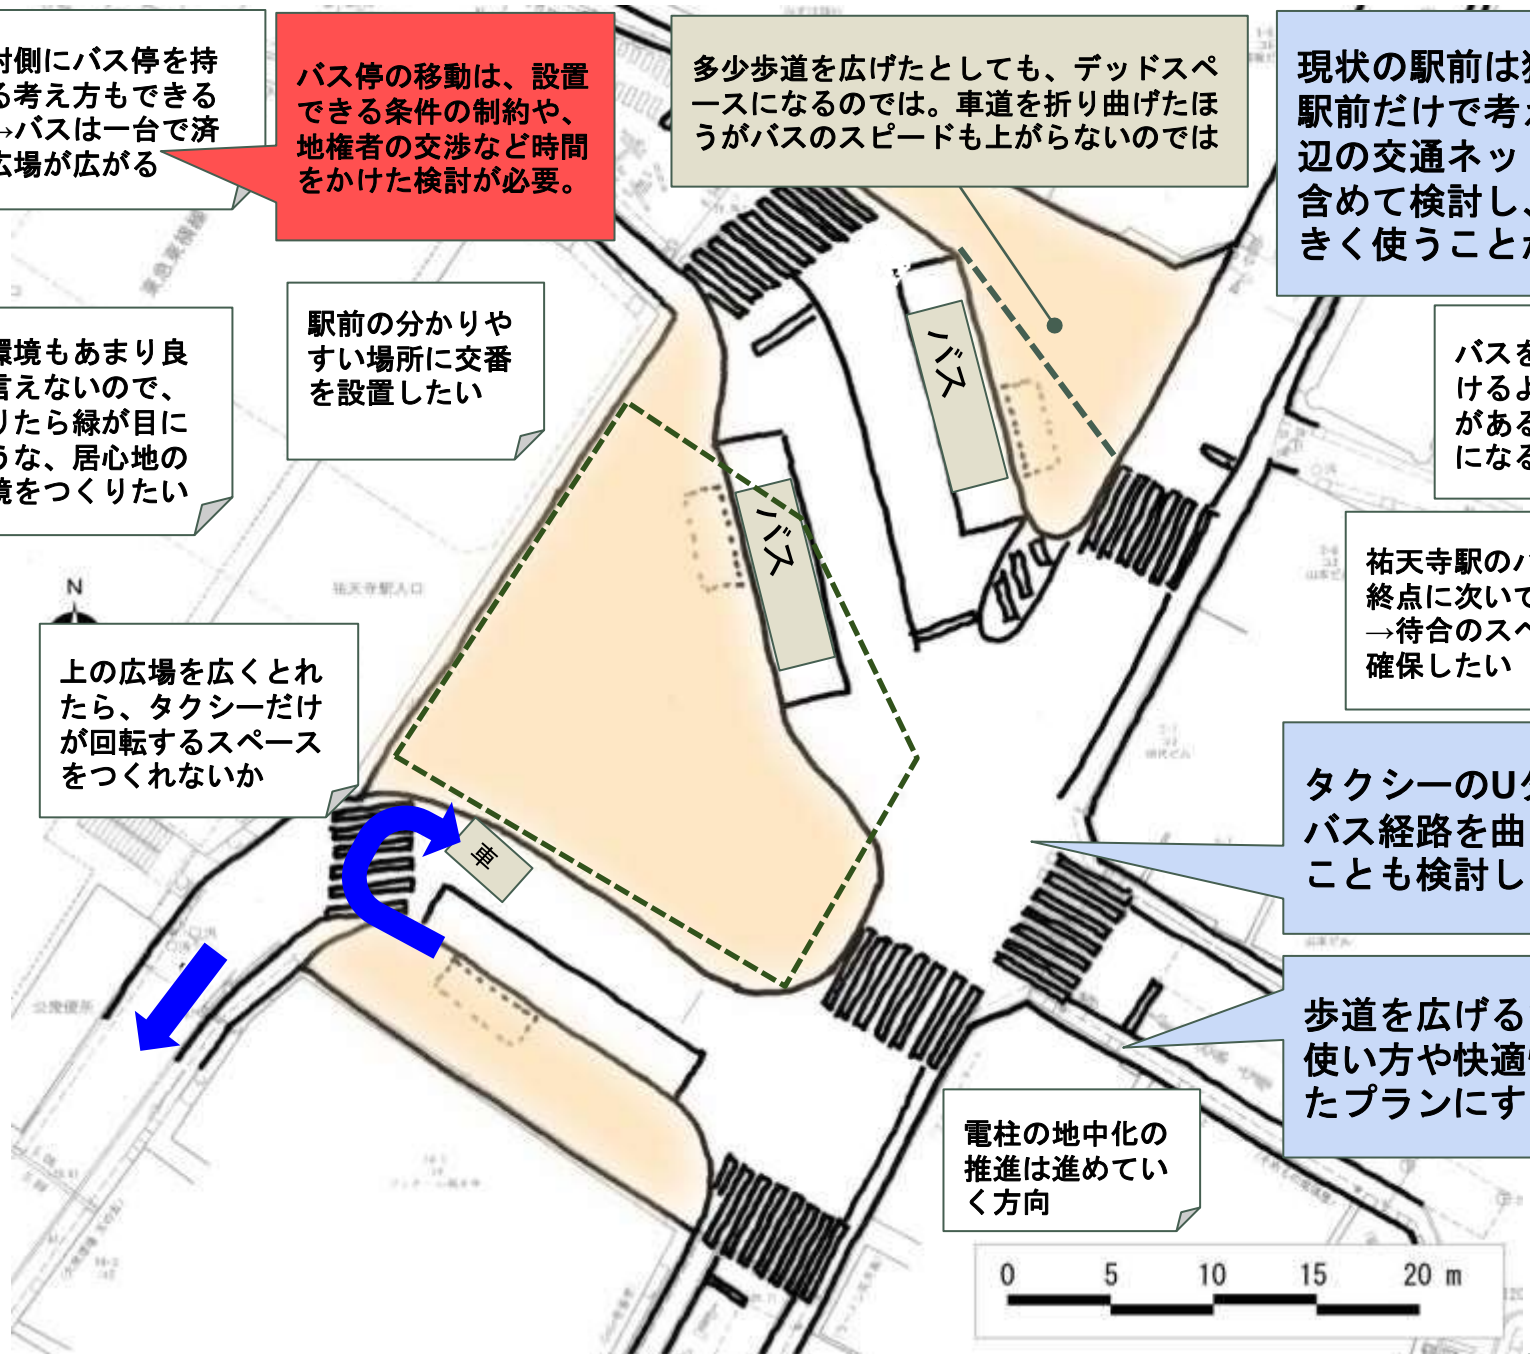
対側にバス停を持る考え方もできる→バスは一台で済広場が広がる

バス停の移動は、設置できる条件の制約や、地権者の交渉など時間をかけた検討が必要。

多少歩道を広げたとしても、デッドスペースになるのでは。車道を折り曲げたほうがバスのスピードも上がらないのでは

現状の駅前は狭駅前だけで考え辺の交通ネッ含めて検討しきく使うことが

環境もあまり良言えないので、りたら緑が目にうな、居心地の境をつくりたい

駅前の分かりやすい場所に交番を設置したい

バス

バス

バスをけるよがあるになる

祐天寺駅入口

N

祐天寺駅のバ終点に次いで→待合のスペ確保したい

上の広場を広くとれたら、タクシーだけが回転するスペースをつくれないか

車

タクシーのUタバス経路を曲ことも検討し

歩道を広げる使い方や快適たプランにす

電柱の地中化の推進は進めていく方向

0 5 10 15 20 m